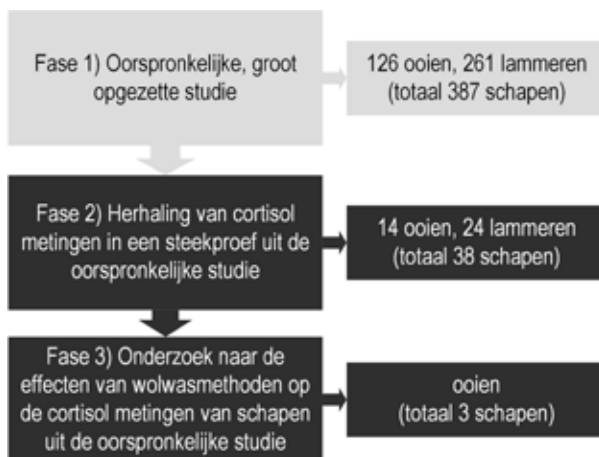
Fase 1) Oorspronkelijke, groot opgezette studie

126 ooien, 261 lammeren (totaal 387 schapen)

Fase 2) Herhaling van cortisol metingen in een steekproef uit de oorspronkelijke studie

14 ooien, 24 lammeren (totaal 38 schapen)

Fase 3) Onderzoek naar de effecten van wolwasmethoden op de cortisol metingen van schapen uit de oorspronkelijke studie

ooien (totaal 3 schapen)